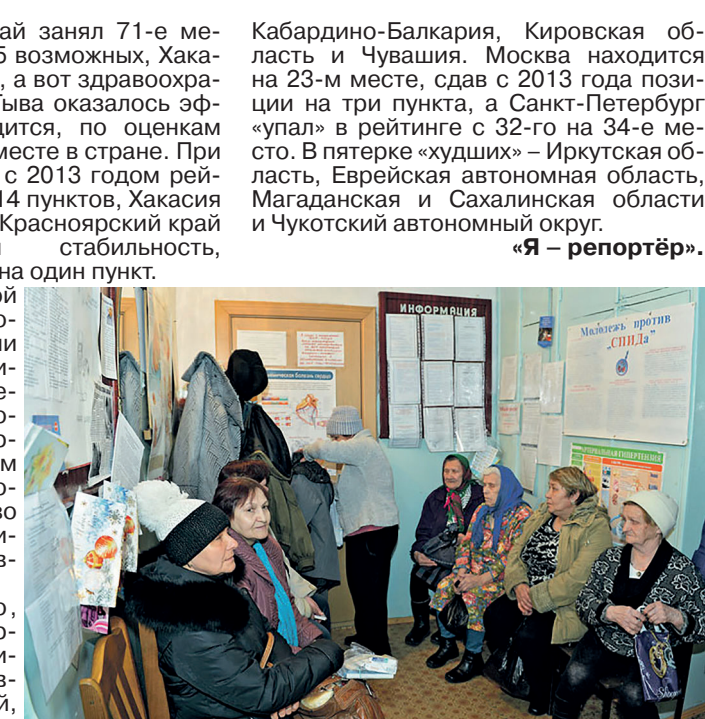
ай занял 71-е ме
5 возможных, Хака
, а вот здравоохра
ыва оказалось эф
дится, по оценкам
месте в стране. При
с 2013 годом рей
14 пунктов, Хакасия
Красноярский край
стабильность,
на один пункт.

Кабардино-Балкария, Кировская область и Чувашия. Москва находится на 23-м месте, сдав с 2013 года позиции на три пункта, а Санкт-Петербург «упал» в рейтинге с 32-го на 34-е место. В пятерке «худших» – Иркутская область, Еврейская автономная область, Магаданская и Сахалинская области и Чукотский автономный округ.

«Я – репортёр».

ИНФОРМАЦИЯ

Молодежь против СПИДа

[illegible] болезнь сердца?

ГИПЕРТОНИЯ